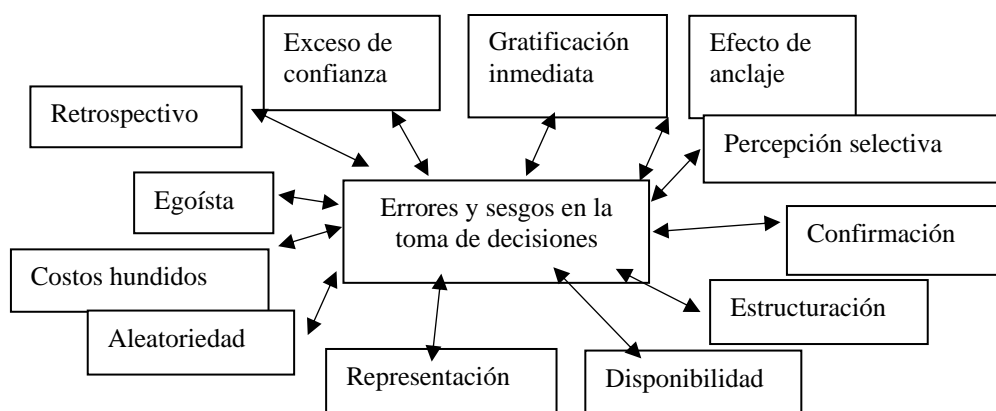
Exceso de confianza

Gratificación inmediata

Efecto de anclaje

Retrospectivo

Percepción selectiva

Egoísta

Errores y sesgos en la toma de decisiones

Confirmación

Costos hundidos

Estructuración

Aleatoriedad

Representación

Disponibilidad